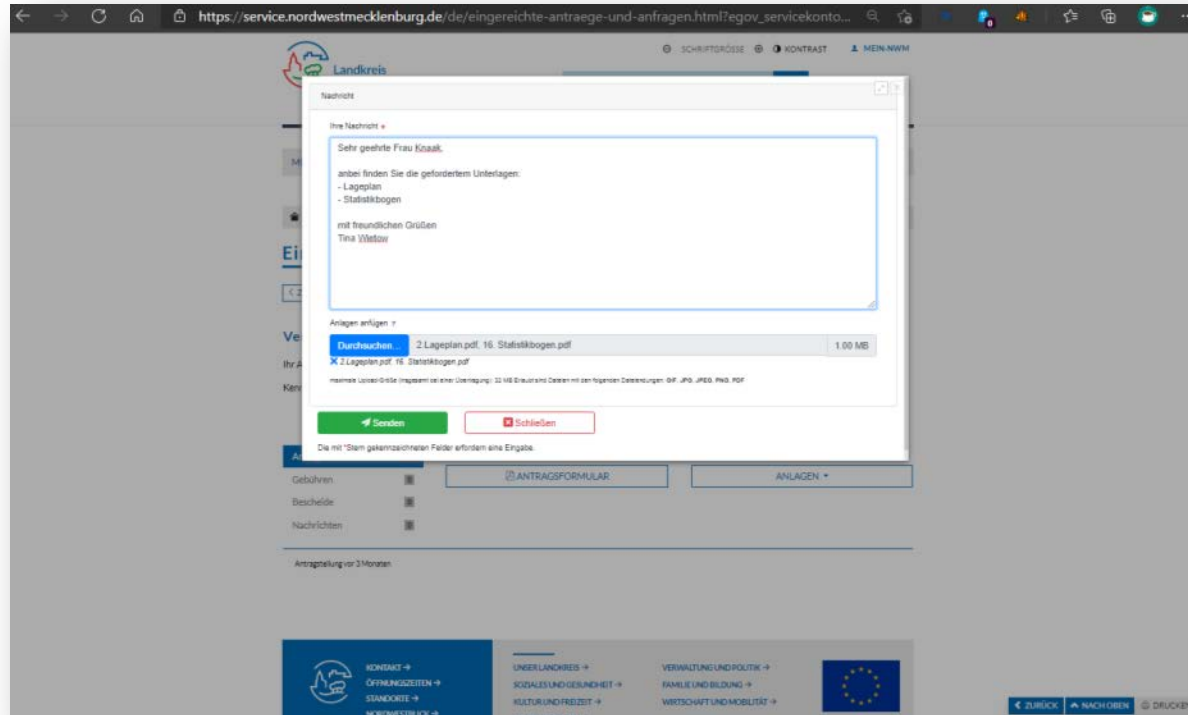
https://service.nordwestmecklenburg.de/de/eingereichte-antraege-und-anfragen.html?egov_servicekonto...

SCHRIFTGRÖSSE KONTRAST MEIN-NWM

Landkreis

Nachricht

Ihre Nachricht *

Sehr geehrte Frau Knaak,

anbei finden Sie die geforderten Unterlagen:
- Lageplan
- Statistikbogen

mit freundlichen Grüßen
Tina Wietow

Anlagen anfügen

Durchsuchen... 2.Lageplan.pdf, 16. Statistikbogen.pdf 1.00 MB

2.Lageplan.pdf, 16. Statistikbogen.pdf

maximale Upload-Größe (insgesamt bei einer Übertragung): 30 MB Erlaubt sind Dateien mit den folgenden Dateiendungen: GIF, JPG, JPEG, PNG, PDF

Senden

Schließen

Die mit *Stern gekennzeichneten Felder erfordern eine Eingabe.

Ei

Ve

Ihr A

Ken

Gebühren

Bescheide

Nachrichten

ANTRAGSFORMULAR

ANLAGEN

Antragstellung vor 3 Monaten

KONTAKT →
ÖFFNUNGSZEITEN →
STANDORTE →

UNSER LANDKREIS →
SOZIALES UND GESUNDHEIT →
KULTUR UND FREIZEIT →

VERWALTUNG UND POLITIK →
FAMILIE UND BILDUNG →
WIRTSCHAFT UND MOBILITÄT →

ZURÜCK NACH OBEN DRUCKEN